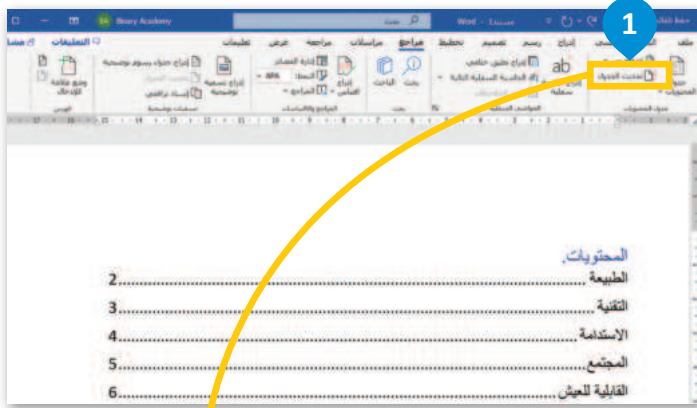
1

Binary Academy

بحث

Word - مستند

حفظ تلقائي

ملف الصفحة الرئيسية إدراج رسم تصميم تخطيط مراجع مراسلات مراجعة عرض تعليمات

التعليقات مشاركة

تحديث الجدول

جدول المحتويات

جدول المحتويات

ab

إدراج حاشية سفلية

إدراج تعليق ختامي

الحاشية السفلية التالية

الحواشي السفلية

بحث

الباحث

إدراج اقتباس

إدارة المصادر

النمط: APA

المراجع

المراجع والاقتباسات

إدراج تسمية توضيحية

إدراج جدول رسوم توضيحية

إسناد ترافقي

تسميات توضيحية

وضع علامة الإدخال

الفهرس

المحتويات

الطبيعة.......................................................2

التقنية.......................................................3

الاستدامة.......................................................4

المجتمع.......................................................5

القابلية للعيش.......................................................6